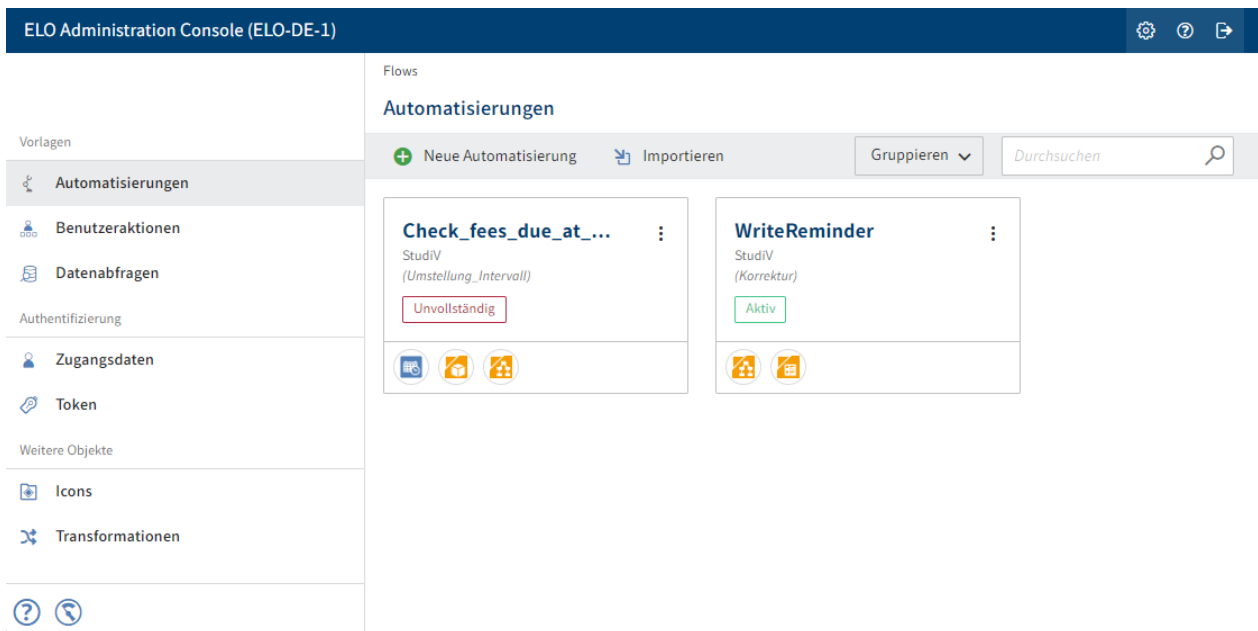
ELO Administration Console (ELO-DE-1)

Vorlagen

Automatisierungen

Benutzeraktionen

Datenabfragen

Authentifizierung

Zugangsdaten

Token

Weitere Objekte

Icons

Transformationen

Flows

Automatisierungen

Neue Automatisierung

Importieren

Gruppieren

Durchsuchen

Check_fees_due_at_...
StudiV
(Umstellung_Intervall)
Unvollständig

WriteReminder
StudiV
(Korrektur)
Aktiv